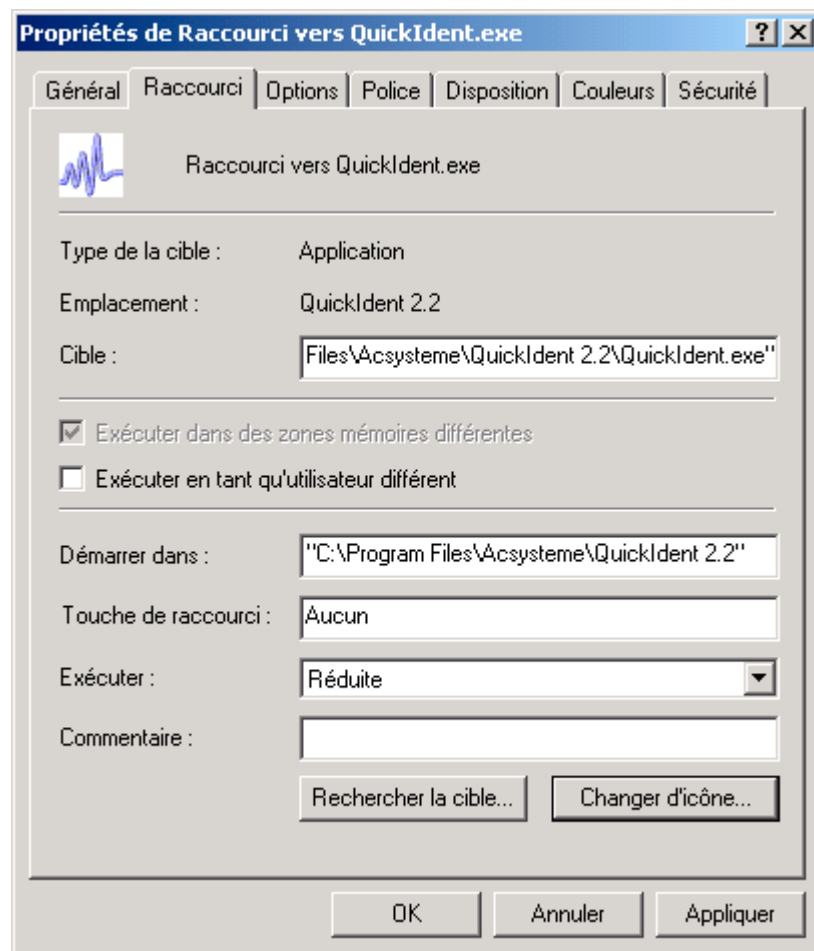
Propriétés de Raccourci vers QuickIdent.exe ? X

Général | Raccourci | Options | Police | Disposition | Couleurs | Sécurité

Raccourci vers QuickIdent.exe

Type de la cible : Application

Emplacement : QuickIdent 2.2

Cible : Files\Acsysteme\QuickIdent 2.2\QuickIdent.exe"

Exécuter dans des zones mémoires différentes

Exécuter en tant qu'utilisateur différent

Démarrer dans : "C:\Program Files\Acsysteme\QuickIdent 2.2"

Touche de raccourci : Aucun

Exécuter : Réduite

Commentaire :

Rechercher la cible... Changer d'icône...

OK Annuler Appliquer